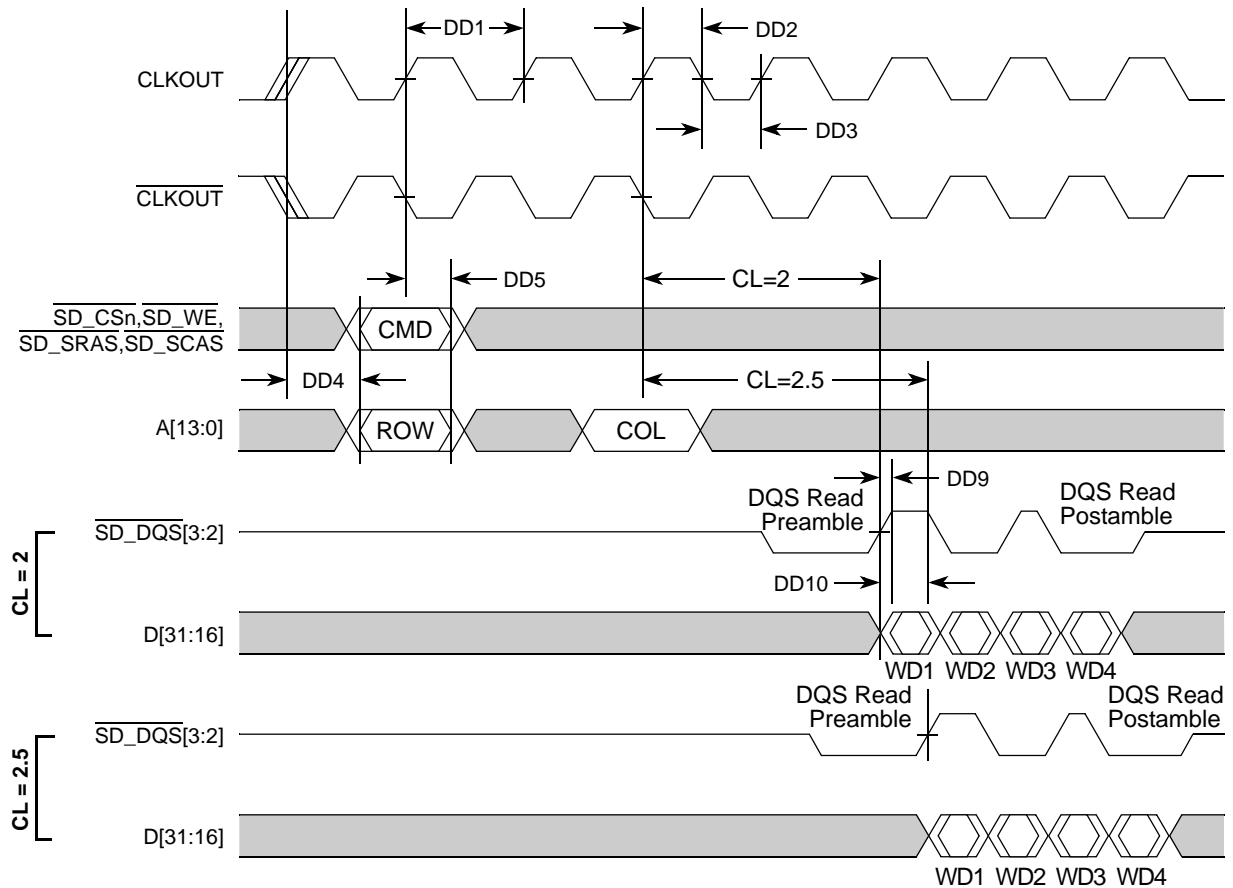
DD1
DD2
CLKOUT
DD3
$\overline{\text{CLKOUT}}$
DD5
CL=2
$\overline{\text{SD\_CSn}}$,$\overline{\text{SD\_WE}}$,
$\overline{\text{SD\_SRAS}}$,$\overline{\text{SD\_SCAS}}$
CMD
DD4
CL=2.5
A[13:0]
ROW
COL
DD9
DQS Read Preamble
DQS Read Postamble
CL = 2
$\overline{\text{SD\_DQS}}$[3:2]
DD10
D[31:16]
WD1 WD2 WD3 WD4
DQS Read Preamble
DQS Read Postamble
CL = 2.5
$\overline{\text{SD\_DQS}}$[3:2]
D[31:16]
WD1 WD2 WD3 WD4